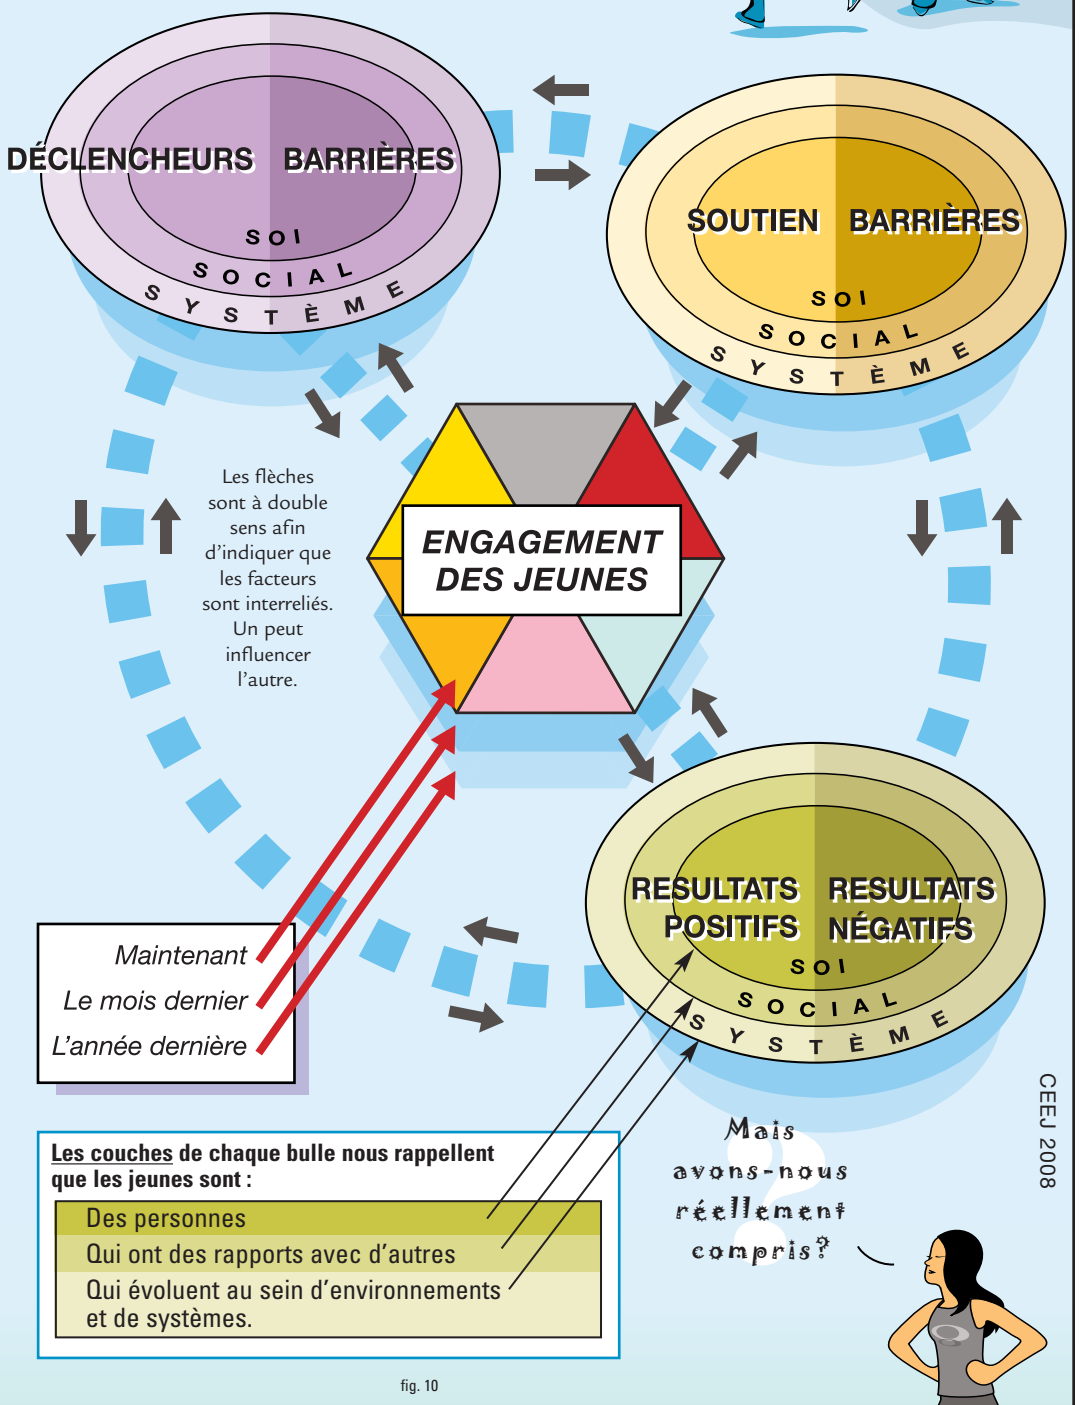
DÉCLENCHEURS BARRIÈRES
SOI
SOCIAL
SYSTÈME

SOUTIEN BARRIÈRES
SOI
SOCIAL
SYSTÈME

Les flèches sont à double sens afin d'indiquer que les facteurs sont interreliés. Un peut influencer l'autre.

ENGAGEMENT DES JEUNES

RESULTATS POSITIFS RESULTATS NÉGATIFS
SOI
SOCIAL
SYSTÈME

Maintenant
Le mois dernier
L'année dernière

Les couches de chaque bulle nous rappellent que les jeunes sont :

Des personnes
Qui ont des rapports avec d'autres
Qui évoluent au sein d'environnements et de systèmes.

Mais avons-nous réellement compris?

CEEJ 2008

fig. 10